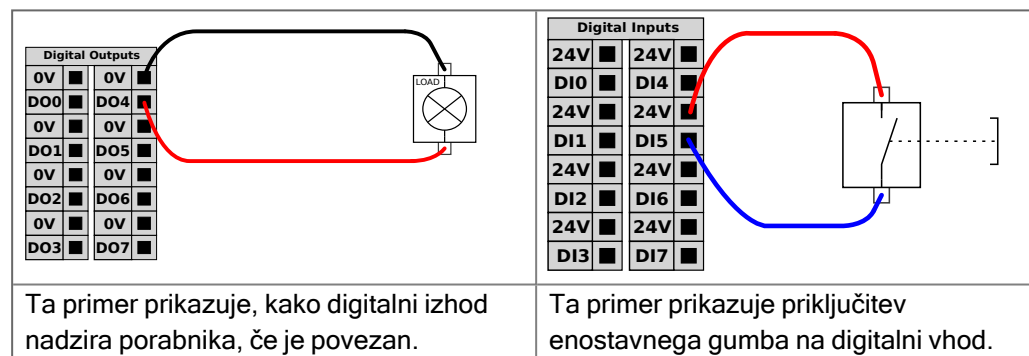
Digital Outputs

| 0V | 0V |
|---|---|
| DO0 | DO4 |
| 0V | 0V |
| DO1 | DO5 |
| 0V | 0V |
| DO2 | DO6 |
| 0V | 0V |
| DO3 | DO7 |

LOAD

Digital Inputs

| 24V | 24V |
|---|---|
| DI0 | DI4 |
| 24V | 24V |
| DI1 | DI5 |
| 24V | 24V |
| DI2 | DI6 |
| 24V | 24V |
| DI3 | DI7 |

Ta primer prikazuje, kako digitalni izhod nadzira porabnika, če je povezan.

Ta primer prikazuje priključitev enostavnega gumba na digitalni vhod.